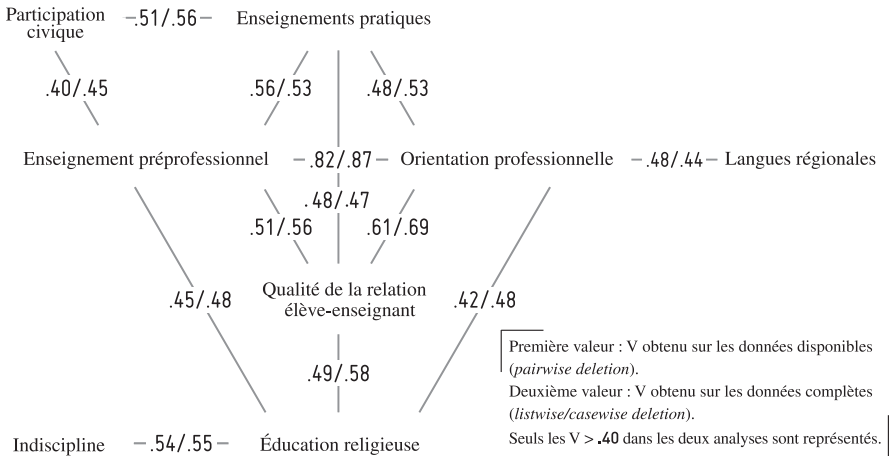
Participation civique — .51/.56 — Enseignements pratiques

.40/.45

.56/.53

.48/.53

Enseignement préprofessionnel — .82/.87 — Orientation professionnelle — .48/.44 — Langues régionales

.48/.47

.51/.56

.61/.69

Qualité de la relation élève-enseignant

.45/.48

.42/.48

.49/.58

Première valeur : V obtenu sur les données disponibles (*pairwise deletion*).
Deuxième valeur : V obtenu sur les données complètes (*listwise/casewise deletion*).
Seuls les V > .40 dans les deux analyses sont représentés.

Indiscipline — .54/.55 — Éducation religieuse